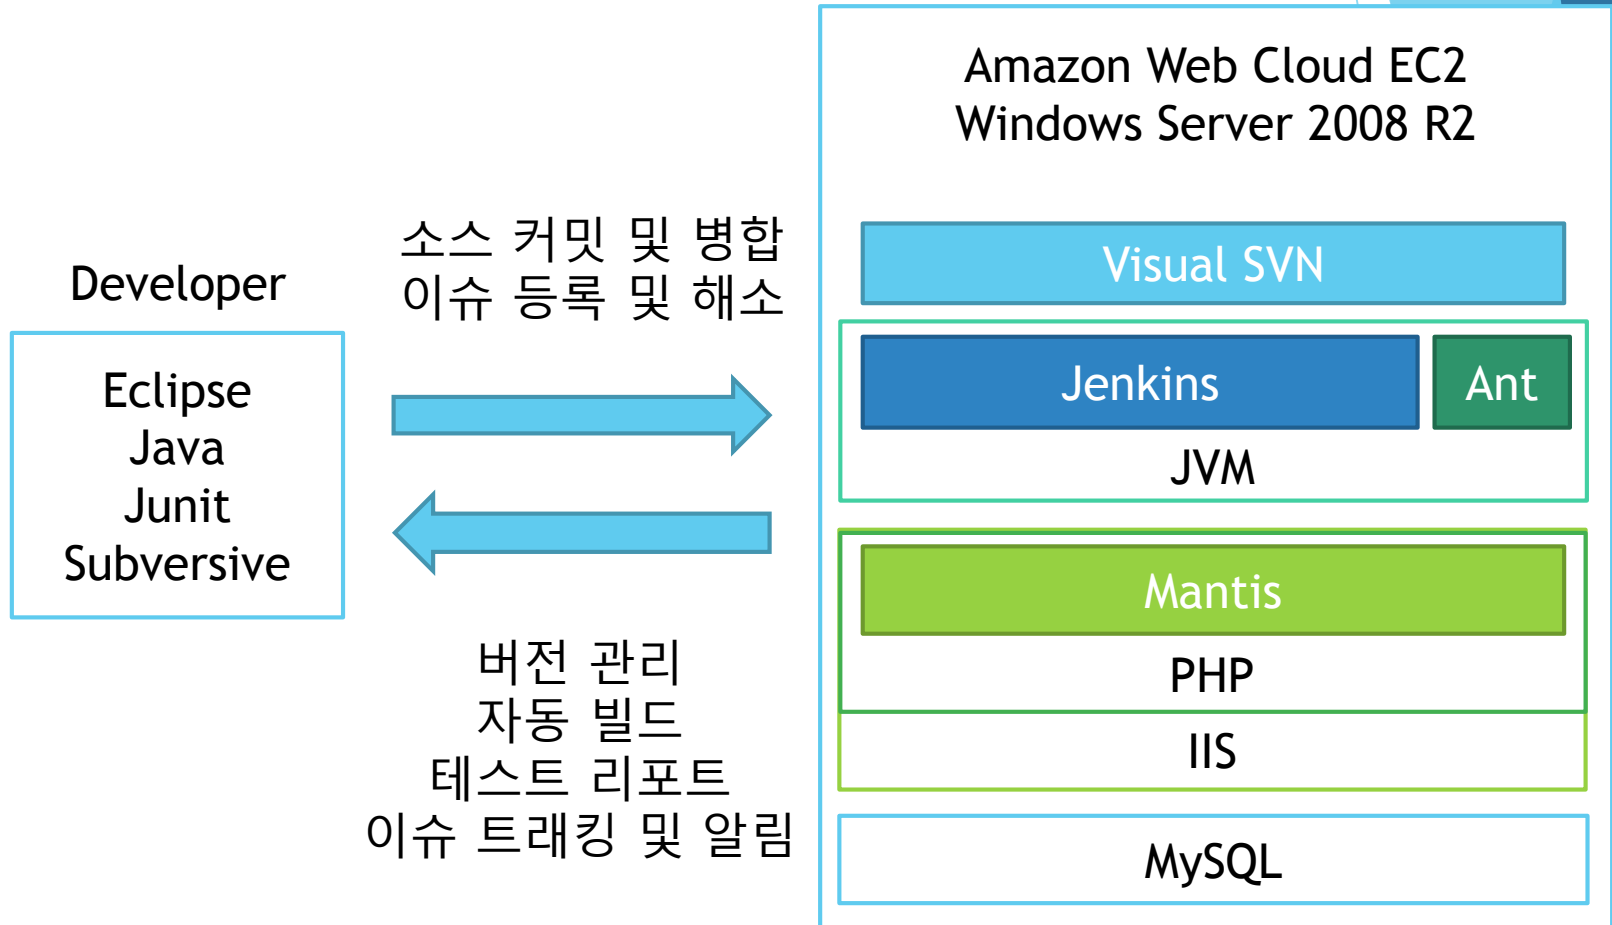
Developer

Eclipse
Java
Junit
Subversive

소스 커밋 및 병합
이슈 등록 및 해소

버전 관리
자동 빌드
테스트 리포트
이슈 트래킹 및 알림

Amazon Web Cloud EC2
Windows Server 2008 R2

Visual SVN

Jenkins

Ant

JVM

Mantis

PHP

IIS

MySQL